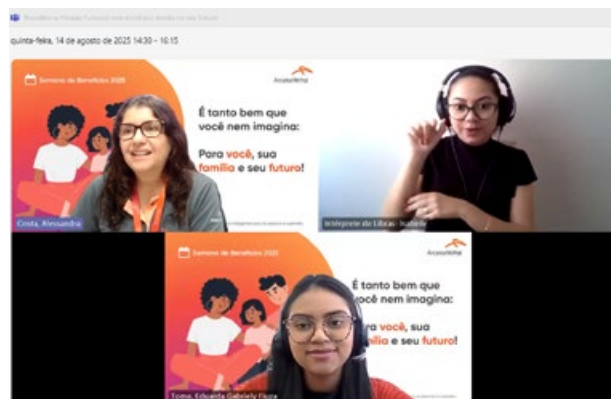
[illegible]

quinta-feira, 14 de agosto de 2025 14:30 - 16:15

Semana de Benefícios 2025

ArcelorMittal

É tanto bem que você nem imagina:

Para você, sua família e seu futuro!

Costa, Alessandra

Intérprete de Libras - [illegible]

Semana de Benefícios 2025

ArcelorMittal

É tanto bem que você nem imagina:

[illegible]ara você, sua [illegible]mília e seu futuro!

Tomo, Eduarda Gabriely Fiuza